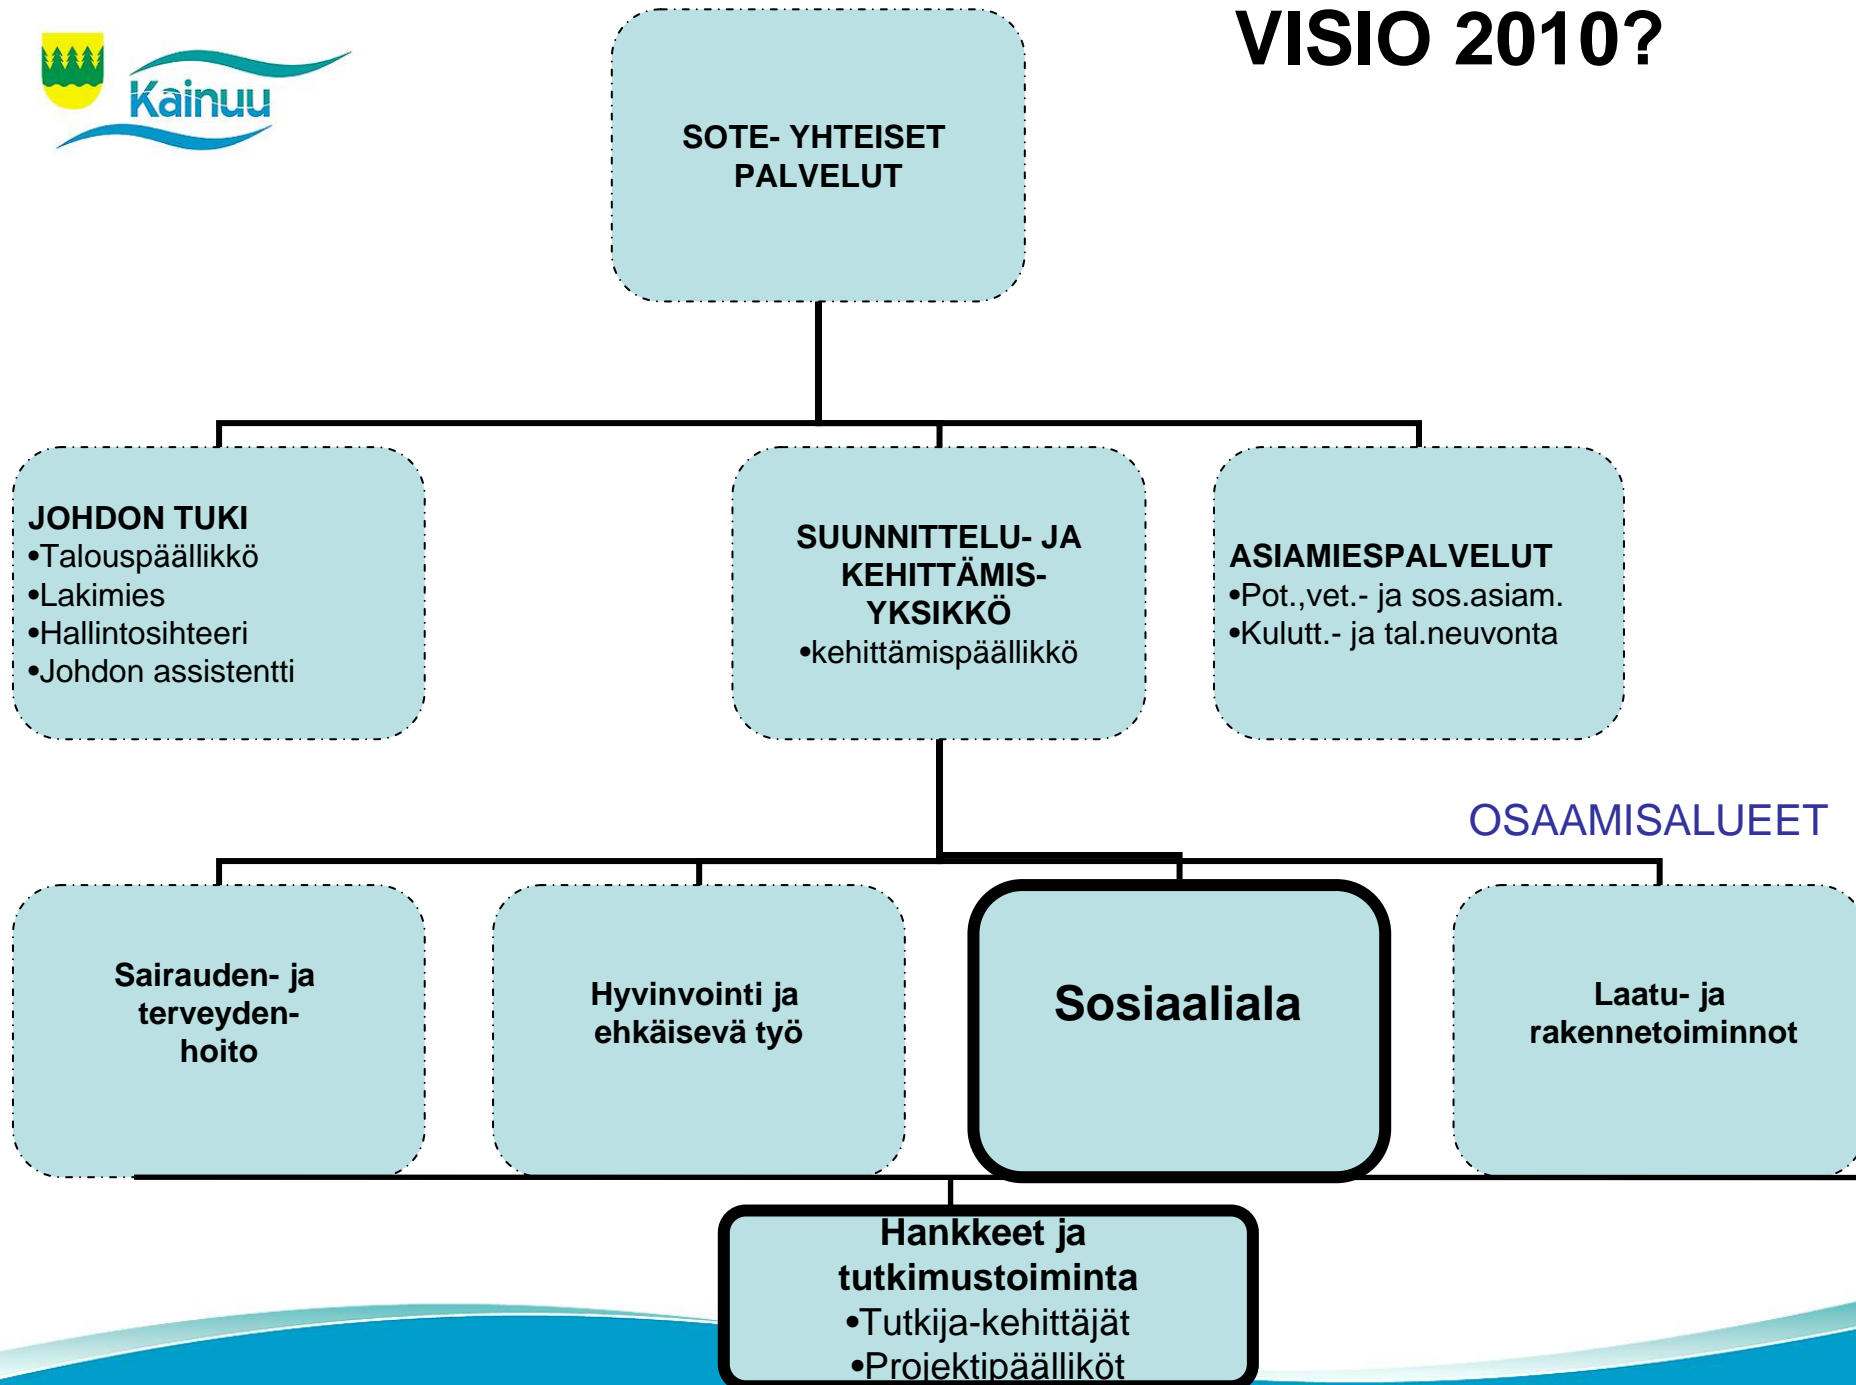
Kainuu

VISIO 2010?

SOTE- YHTEISET PALVELUT

JOHDON TUKI
•Talouspäällikkö
•Lakimies
•Hallintosihteeri
•Johdon assistentti

SUUNNITTELU- JA KEHITTÄMIS-YKSIKKÖ
•kehittämispäällikkö

ASIAMIESPALVELUT
•Pot.,vet.- ja sos.asiam.
•Kulutt.- ja tal.neuvonta

OSAAMISALUEET

Sairauden- ja terveyden-hoito

Hyvinvointi ja ehkäisevä työ

Sosiaaliala

Laatu- ja rakennetoiminnot

Hankkeet ja tutkimustoiminta
•Tutkija-kehittäjät
•Projektipäälliköt